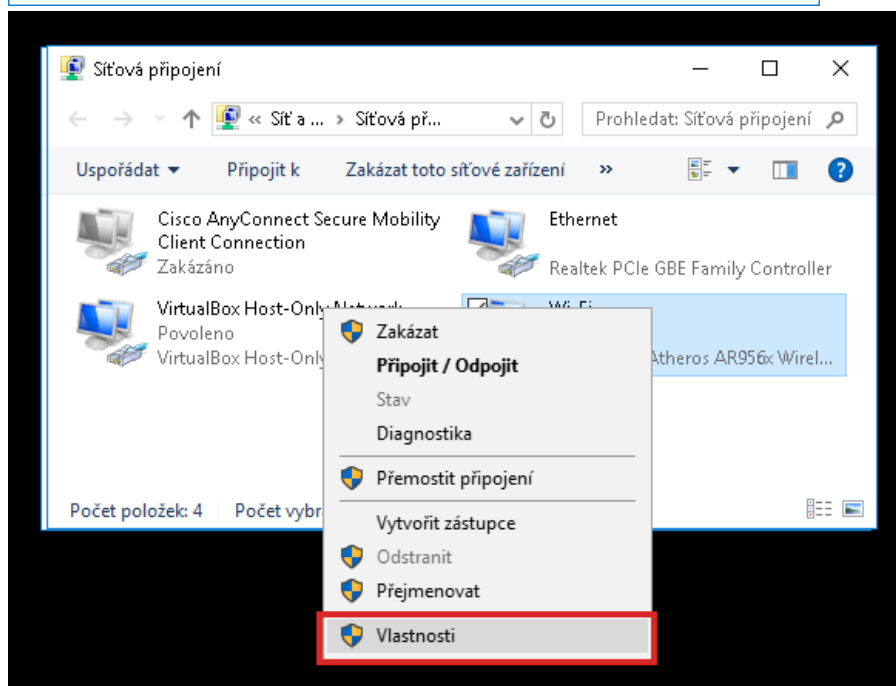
Síťová připojení

« Síť a ... › Síťová př...

Prohledat: Síťová připojení

Uspořádat ▾ Připojit k Zakázat toto síťové zařízení »

Cisco AnyConnect Secure Mobility Client Connection
Zakázáno

Ethernet
Realtek PCIe GBE Family Controller

VirtualBox Host-Only Network
Povoleno
VirtualBox Host-Only

Wi-Fi
Atheros AR956x Wirel...

Zakázat
Připojit / Odpojit
Stav
Diagnostika
Přemostit připojení
Vytvořit zástupce
Odstranit
Přejmenovat
Vlastnosti

Počet položek: 4 Počet vybr